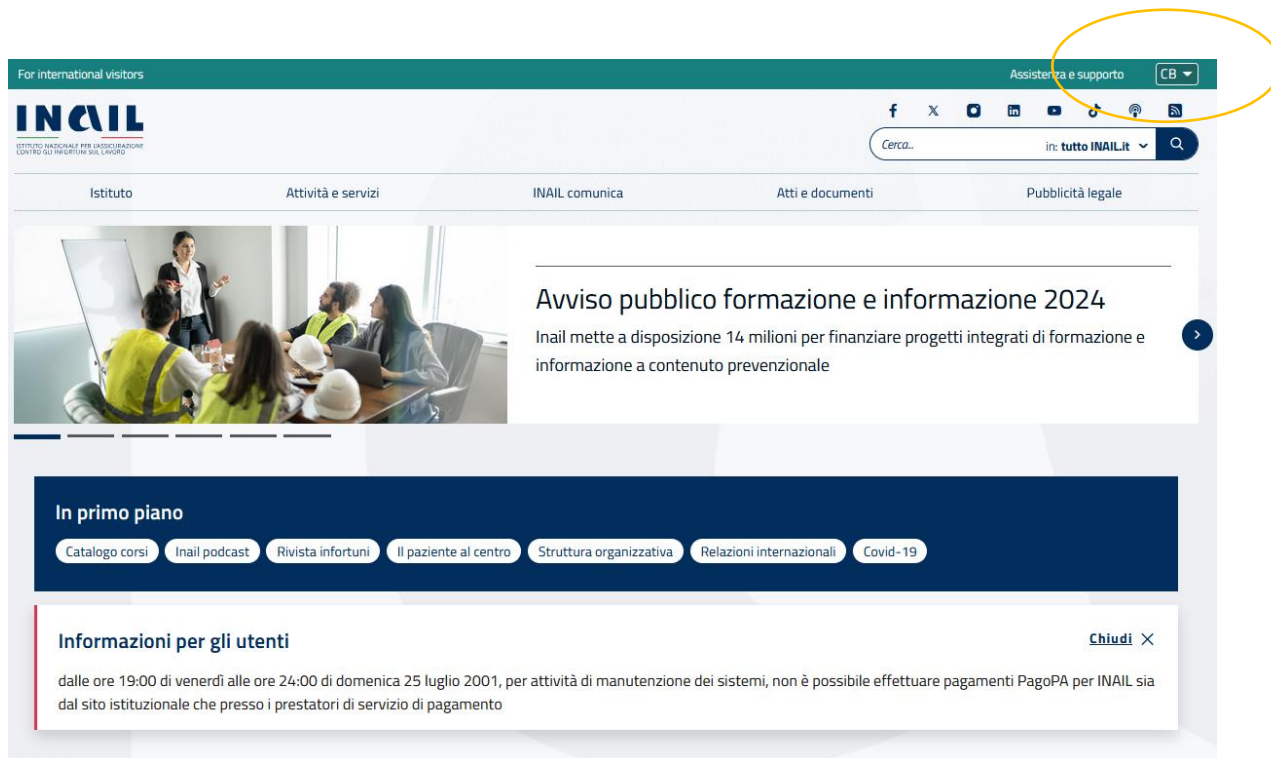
For international visitors

Assistenza e supporto

CB

INAIL
ISTITUTO NAZIONALE PER L'ASSICURAZIONE CONTRO GLI INFORTUNI SUL LAVORO

Cerca...

in: tutto INAIL.it

Istituto

Attività e servizi

INAIL comunica

Atti e documenti

Pubblicità legale

Avviso pubblico formazione e informazione 2024

Inail mette a disposizione 14 milioni per finanziare progetti integrati di formazione e informazione a contenuto prevenzionale

In primo piano

Catalogo corsi

Inail podcast

Rivista infortuni

Il paziente al centro

Struttura organizzativa

Relazioni internazionali

Covid-19

Informazioni per gli utenti

Chiudi

dalle ore 19:00 di venerdì alle ore 24:00 di domenica 25 luglio 2001, per attività di manutenzione dei sistemi, non è possibile effettuare pagamenti PagoPA per INAIL sia dal sito istituzionale che presso i prestatori di servizio di pagamento